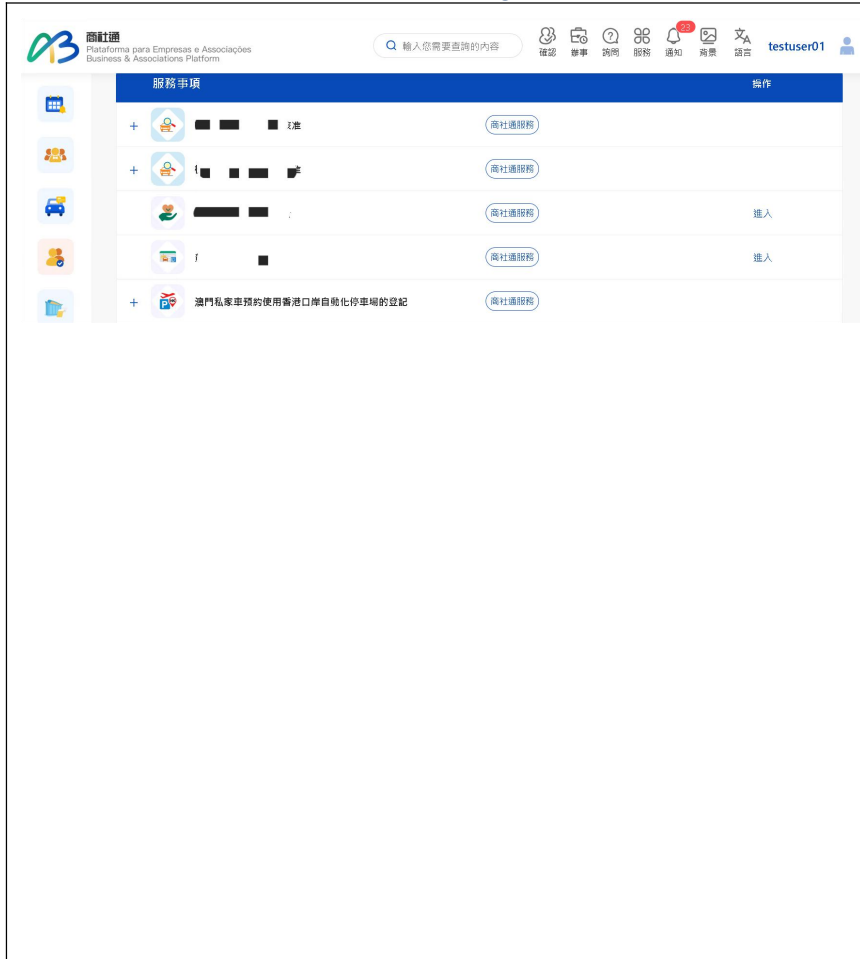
商社通
Plataforma para Empresas e Associações
Business & Associations Platform

輸入您需要查詢的內容

確認 辦事 諮詢 服務 23 通知 背景 語言 testuser01

| 服務事項 | | 操作 |
|---|---|---|
| + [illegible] 准 | 商社通服務 | |
| + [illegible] | 商社通服務 | |
| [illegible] | 商社通服務 | 進入 |
| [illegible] | 商社通服務 | 進入 |
| + 澳門私家車預約使用香港口岸自動化停車場的登記 | 商社通服務 | |